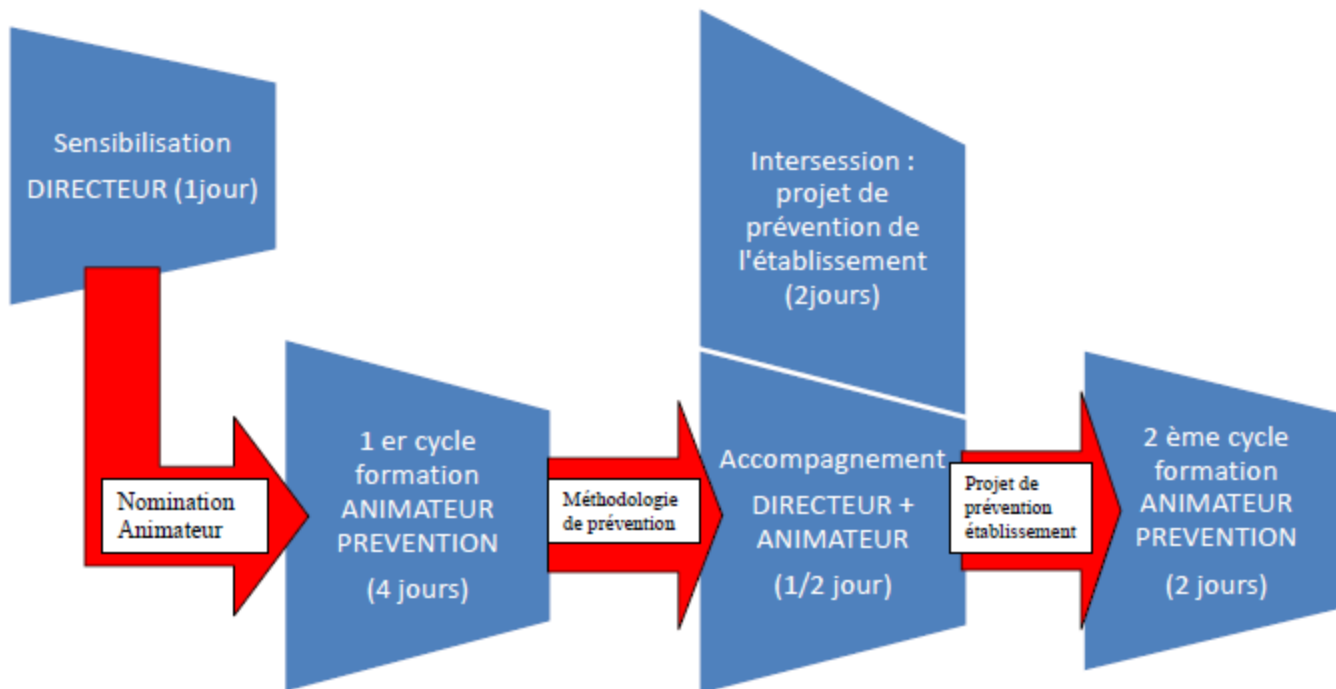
Sensibilisation
DIRECTEUR (1jour)

Nomination Animateur

1 er cycle formation ANIMATEUR PREVENTION

(4 jours)

Méthodologie de prévention

Intersession : projet de prévention de l'établissement (2jours)

Accompagnement

DIRECTEUR + ANIMATEUR

(1/2 jour)

Projet de prévention établissement

2 ème cycle formation ANIMATEUR PREVENTION

(2 jours)